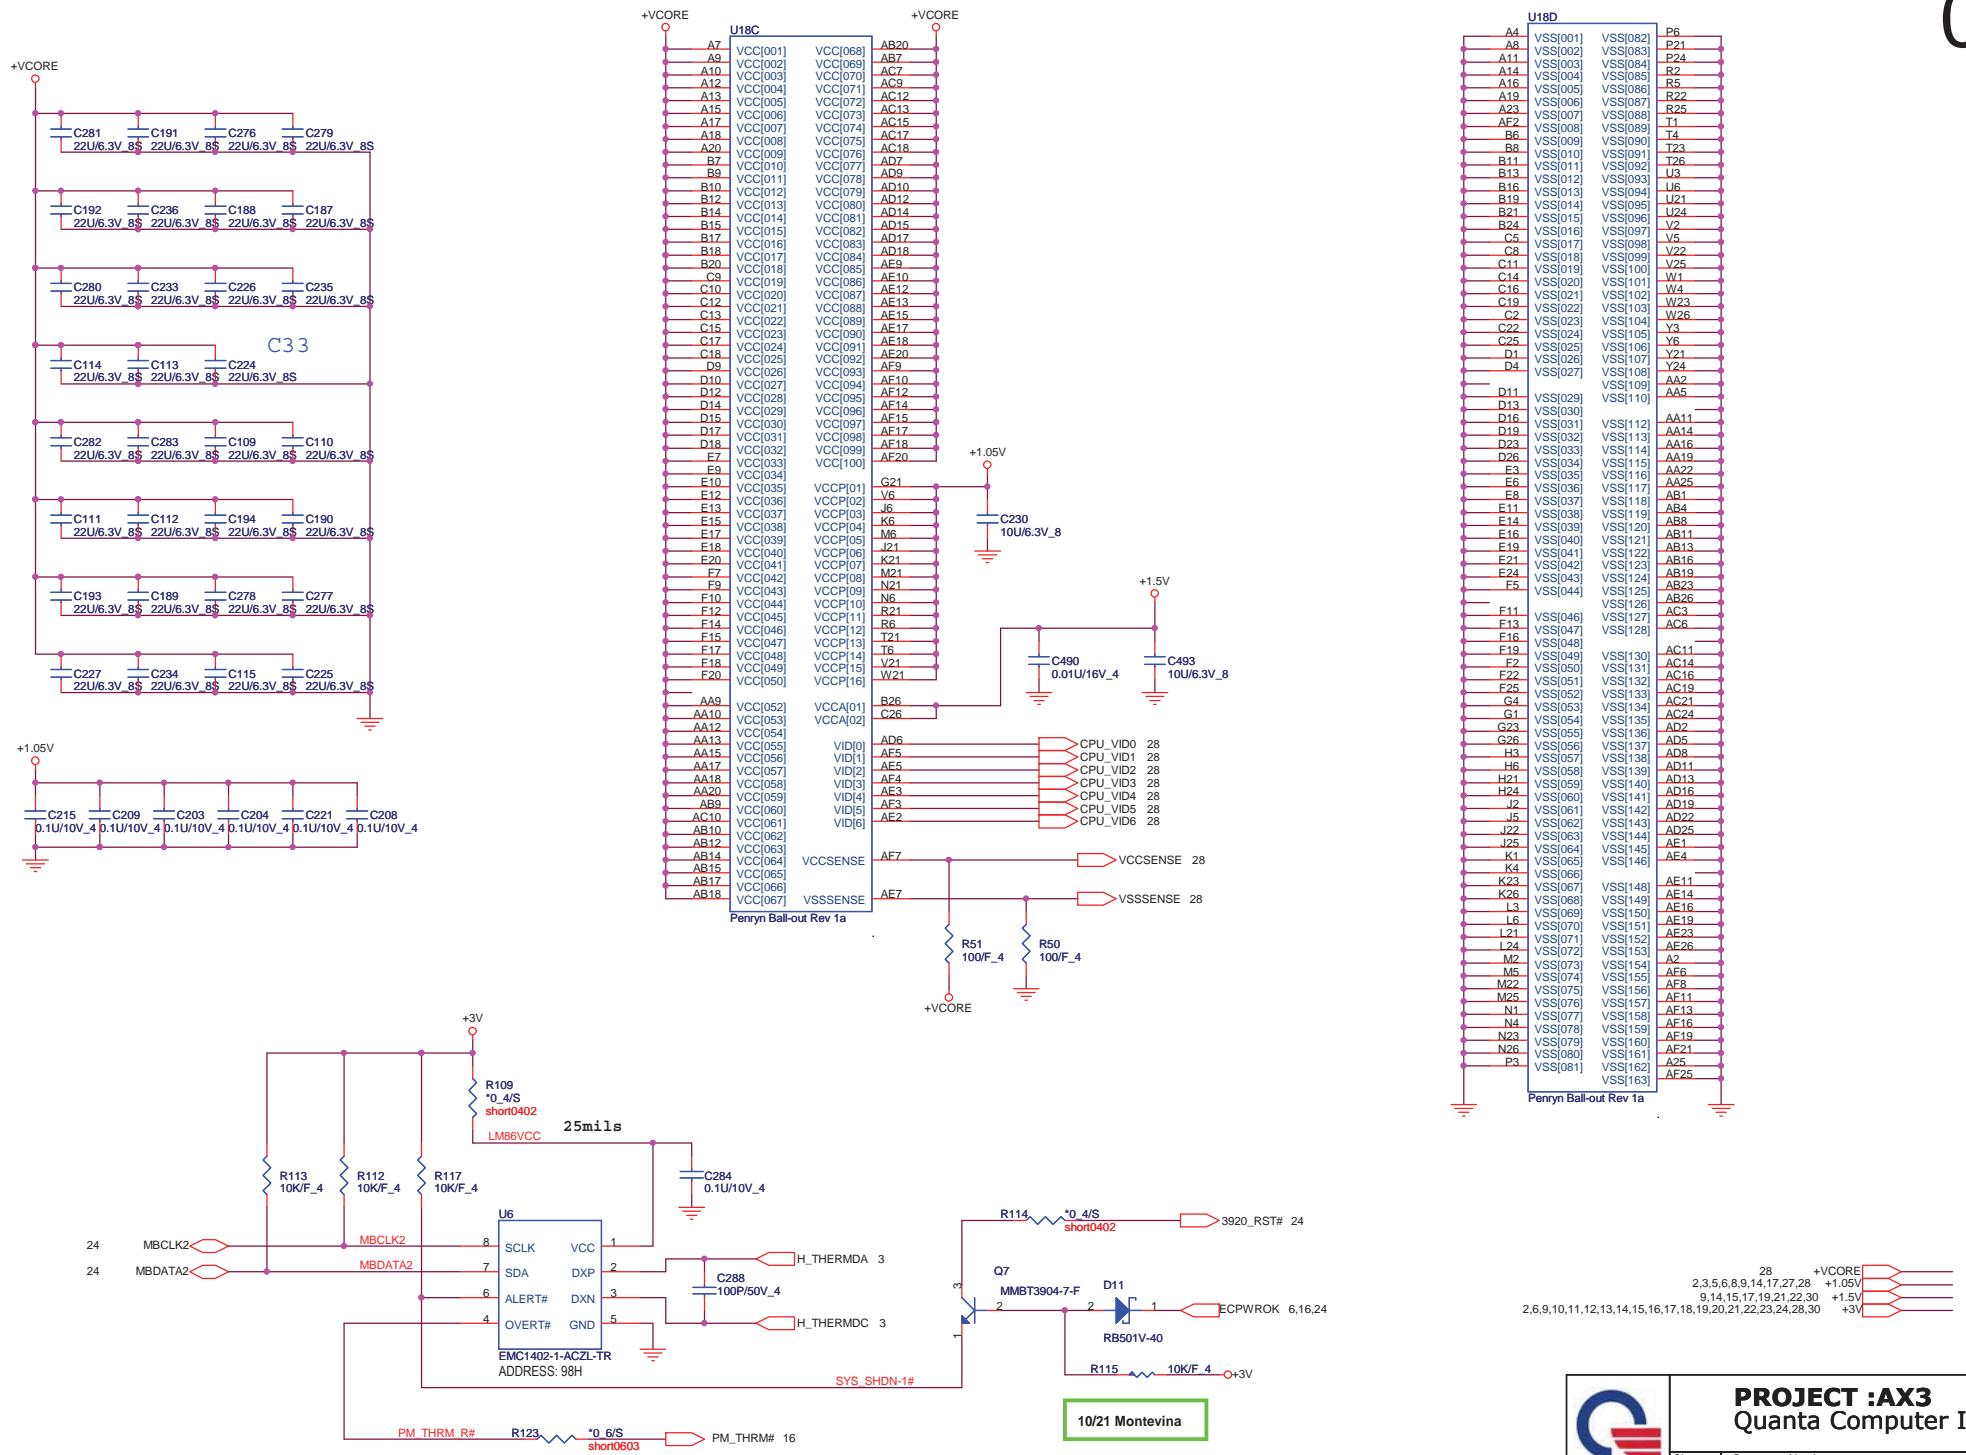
+VCORE

C281 22U/6.3V_8S C191 22U/6.3V_8S C276 22U/6.3V_8S C279 22U/6.3V_8S
C192 22U/6.3V_8S C236 22U/6.3V_8S C188 22U/6.3V_8S C187 22U/6.3V_8S
C280 22U/6.3V_8S C233 22U/6.3V_8S C226 22U/6.3V_8S C235 22U/6.3V_8S
C33
C114 22U/6.3V_8S C113 22U/6.3V_8S C224 22U/6.3V_8S
C282 22U/6.3V_8S C283 22U/6.3V_8S C109 22U/6.3V_8S C110 22U/6.3V_8S
C111 22U/6.3V_8S C112 22U/6.3V_8S C194 22U/6.3V_8S C190 22U/6.3V_8S
C193 22U/6.3V_8S C189 22U/6.3V_8S C278 22U/6.3V_8S C277 22U/6.3V_8S
C227 22U/6.3V_8S C234 22U/6.3V_8S C115 22U/6.3V_8S C225 22U/6.3V_8S

+1.05V
C215 0.1U/10V_4 C209 0.1U/10V_4 C203 0.1U/10V_4 C204 0.1U/10V_4 C221 0.1U/10V_4 C208 0.1U/10V_4

+VCORE +VCORE
U18C
A7 VCC[001] VCC[068] AB20
A9 VCC[002] VCC[069] AB7
A10 VCC[003] VCC[070] AC7
A12 VCC[004] VCC[071] AC9
A13 VCC[005] VCC[072] AC12
A15 VCC[006] VCC[073] AC13
A17 VCC[007] VCC[074] AC15
A18 VCC[008] VCC[075] AC17
A20 VCC[009] VCC[076] AC18
B7 VCC[010] VCC[077] AD7
B9 VCC[011] VCC[078] AD9
B10 VCC[012] VCC[079] AD10
B12 VCC[013] VCC[080] AD12
B14 VCC[014] VCC[081] AD14
B15 VCC[015] VCC[082] AD15
B17 VCC[016] VCC[083] AD17
B18 VCC[017] VCC[084] AD18
B20 VCC[018] VCC[085] AE9
C9 VCC[019] VCC[086] AE10
C10 VCC[020] VCC[087] AE12
C12 VCC[021] VCC[088] AE13
C13 VCC[022] VCC[089] AE15
C15 VCC[023] VCC[090] AE17
C17 VCC[024] VCC[091] AE18
C18 VCC[025] VCC[092] AE20
D9 VCC[026] VCC[093] AF9
D10 VCC[027] VCC[094] AF10
D12 VCC[028] VCC[095] AF12
D14 VCC[029] VCC[096] AF14
D15 VCC[030] VCC[097] AF15
D17 VCC[031] VCC[098] AF17
D18 VCC[032] VCC[099] AF18
E7 VCC[033] VCC[100] AF20
E9 VCC[034]
E10 VCC[035] VCCP[01] G21
E12 VCC[036] VCCP[02] V6
E13 VCC[037] VCCP[03] J6
E15 VCC[038] VCCP[04] K6
E17 VCC[039] VCCP[05] M6
E18 VCC[040] VCCP[06] J21
E20 VCC[041] VCCP[07] K21
F7 VCC[042] VCCP[08] M21
F9 VCC[043] VCCP[09] N21
F10 VCC[044] VCCP[10] N6
F12 VCC[045] VCCP[11] R21
F14 VCC[046] VCCP[12] R6
F15 VCC[047] VCCP[13] T21
F17 VCC[048] VCCP[14] T6
F18 VCC[049] VCCP[15] V21
F20 VCC[050] VCCP[16] W21
AA9 VCC[052] VCCA[01] B26
AA10 VCC[053] VCCA[02] C26
AA12 VCC[054]
AA13 VCC[055] VID[0] AD6
AA15 VCC[056] VID[1] AF5
AA17 VCC[057] VID[2] AE5
AA18 VCC[058] VID[3] AF4
AA20 VCC[059] VID[4] AE3
AB9 VCC[060] VID[5] AF3
AC10 VCC[061] VID[6] AE2
AB10 VCC[062]
AB12 VCC[063]
AB14 VCC[064] VCCSENSE AF7
AB15 VCC[065]
AB17 VCC[066]
AB18 VCC[067] VSSSENSE AE7
Penryn Ball-out Rev 1a

+1.05V
C230 10U/6.3V_8
+1.5V
C490 0.01U/16V_4
C493 10U/6.3V_8
CPU_VID0 28
CPU_VID1 28
CPU_VID2 28
CPU_VID3 28
CPU_VID4 28
CPU_VID5 28
CPU_VID6 28
VCCSENSE 28
VSSSENSE 28
R51 100/F_4
R50 100/F_4
+VCORE

U18D
A4 VSS[001] VSS[082] P6
A8 VSS[002] VSS[083] P21
A11 VSS[003] VSS[084] P24
A14 VSS[004] VSS[085] R2
A16 VSS[005] VSS[086] R5
A19 VSS[006] VSS[087] R22
A23 VSS[007] VSS[088] R25
AF2 VSS[008] VSS[089] T1
B6 VSS[009] VSS[090] T4
B8 VSS[010] VSS[091] T23
B11 VSS[011] VSS[092] T26
B13 VSS[012] VSS[093] U3
B16 VSS[013] VSS[094] U6
B19 VSS[014] VSS[095] U21
B21 VSS[015] VSS[096] U24
B24 VSS[016] VSS[097] V2
C5 VSS[017] VSS[098] V5
C8 VSS[018] VSS[099] V22
C11 VSS[019] VSS[100] V25
C14 VSS[020] VSS[101] W1
C16 VSS[021] VSS[102] W4
C19 VSS[022] VSS[103] W23
C2 VSS[023] VSS[104] W26
C22 VSS[024] VSS[105] Y3
C25 VSS[025] VSS[106] Y6
D1 VSS[026] VSS[107] Y21
D4 VSS[027] VSS[108] Y24
VSS[109] AA2
D11 VSS[029] VSS[110] AA5
D13 VSS[030]
D16 VSS[031] VSS[112] AA11
D19 VSS[032] VSS[113] AA14
D23 VSS[033] VSS[114] AA16
D26 VSS[034] VSS[115] AA19
E3 VSS[035] VSS[116] AA22
E6 VSS[036] VSS[117] AA25
E8 VSS[037] VSS[118] AB1
E11 VSS[038] VSS[119] AB4
E14 VSS[039] VSS[120] AB8
E16 VSS[040] VSS[121] AB11
E19 VSS[041] VSS[122] AB13
E21 VSS[042] VSS[123] AB16
E24 VSS[043] VSS[124] AB19
F5 VSS[044] VSS[125] AB23
VSS[126] AB26
F11 VSS[046] VSS[127] AC3
F13 VSS[047] VSS[128] AC6
F16 VSS[048]
F19 VSS[049] VSS[130] AC11
F2 VSS[050] VSS[131] AC14
F22 VSS[051] VSS[132] AC16
F25 VSS[052] VSS[133] AC19
G4 VSS[053] VSS[134] AC21
G1 VSS[054] VSS[135] AC24
G23 VSS[055] VSS[136] AD2
G26 VSS[056] VSS[137] AD5
H3 VSS[057] VSS[138] AD8
H6 VSS[058] VSS[139] AD11
H21 VSS[059] VSS[140] AD13
H24 VSS[060] VSS[141] AD16
J2 VSS[061] VSS[142] AD19
J5 VSS[062] VSS[143] AD22
J22 VSS[063] VSS[144] AD25
J25 VSS[064] VSS[145] AE1
K1 VSS[065] VSS[146] AE4
K4 VSS[066]
K23 VSS[067] VSS[148] AE11
K26 VSS[068] VSS[149] AE14
L3 VSS[069] VSS[150] AE16
L6 VSS[070] VSS[151] AE19
L21 VSS[071] VSS[152] AE23
L24 VSS[072] VSS[153] AE26
M2 VSS[073] VSS[154] A2
M5 VSS[074] VSS[155] AF6
M22 VSS[075] VSS[156] AF8
M25 VSS[076] VSS[157] AF11
N1 VSS[077] VSS[158] AF13
N4 VSS[078] VSS[159] AF16
N23 VSS[079] VSS[160] AF19
N26 VSS[080] VSS[161] AF21
P3 VSS[081] VSS[162] A25
VSS[163] AF25
Penryn Ball-out Rev 1a

+3V
R109 *0_4/S short0402
LM86VCC
25mils
C284 0.1U/10V_4
R113 10K/F_4
R112 10K/F_4
R117 10K/F_4
U6
24 MBCLK2 MBCLK2 8 SCLK VCC 1
24 MBDATA2 MBDATA2 7 SDA DXP 2
6 ALERT# DXN 3
4 OVERT# GND 5
EMC1402-1-ACZL-TR
ADDRESS: 98H
C288 100P/50V_4
H_THERMDA 3
H_THERMDC 3
R114 *0_4/S short0402
3920_RST# 24
Q7 MMBT3904-7-F
3 2 1
D11 2 1
RB501V-40
ECPWROK 6,16,24
R115 10K/F_4 +3V
SYS_SHDN-1#
PM_THRM_R#
R123 *0_6/S short0603
PM_THRM# 16
10/21 Montevina

28 +VCORE
2,3,5,6,8,9,14,17,27,28 +1.05V
9,14,15,17,19,21,22,30 +1.5V
2,6,9,10,11,12,13,14,15,16,17,18,19,20,21,22,23,24,28,30 +3V

PROJECT :AX3
Quanta Computer I